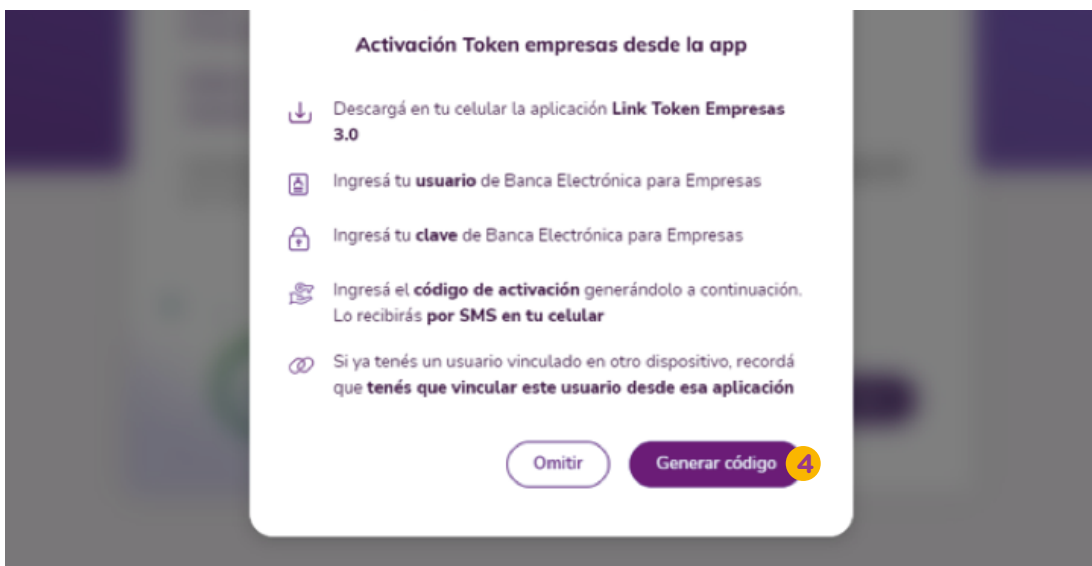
Activación Token empresas desde la app

Descargá en tu celular la aplicación **Link Token Empresas 3.0**

Ingresá tu **usuario** de Banca Electrónica para Empresas

Ingresá tu **clave** de Banca Electrónica para Empresas

Ingresá el **código de activación** generándolo a continuación. Lo recibirás **por SMS en tu celular**

Si ya tenés un usuario vinculado en otro dispositivo, recordá que **tenés que vincular este usuario desde esa aplicación**

Omitir

Generar código

4